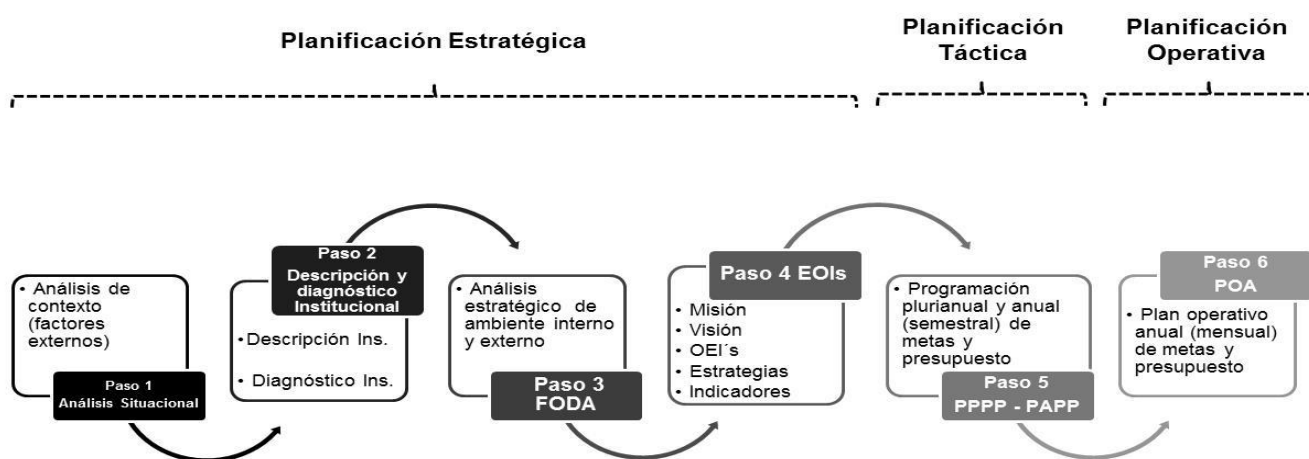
Planificación Estratégica

Planificación Táctica

Planificación Operativa

• Análisis de contexto (factores externos)

Paso 1
Análisis Situacional

Paso 2
Descripción y diagnóstico Institucional

• Descripción Ins.

• Diagnóstico Ins.

• Análisis estratégico de ambiente interno y externo

Paso 3
FODA

Paso 4 EOIs

• Misión
• Visión
• OEI´s
• Estrategias
• Indicadores

• Programación plurianual y anual (semestral) de metas y presupuesto

Paso 5
PPPP - PAPP

Paso 6
POA

• Plan operativo anual (mensual) de metas y presupuesto